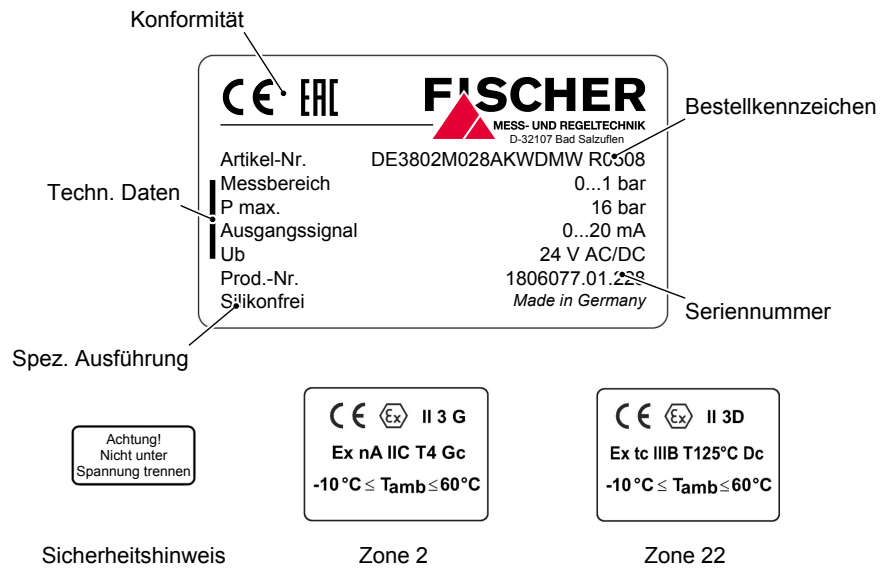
Konformität

CE EAC

FISCHER
MESS- UND REGELTECHNIK
D-32107 Bad Salzuflen

Bestellkennzeichen

Artikel-Nr. DE3802M028AKWDMW R0508
Techn. Daten
Messbereich 0...1 bar
P max. 16 bar
Ausgangssignal 0...20 mA
Ub 24 V AC/DC
Prod.-Nr. 1806077.01.228
Silikonfrei Made in Germany

Seriennummer

Spez. Ausführung

Achtung!
Nicht unter
Spannung trennen

Sicherheitshinweis

CE Ex II 3 G
Ex nA IIC T4 Gc
-10 °C $\leq$ Tamb $\leq$ 60 °C

Zone 2

CE Ex II 3D
Ex tc IIIB T125°C Dc
-10 °C $\leq$ Tamb $\leq$ 60 °C

Zone 22